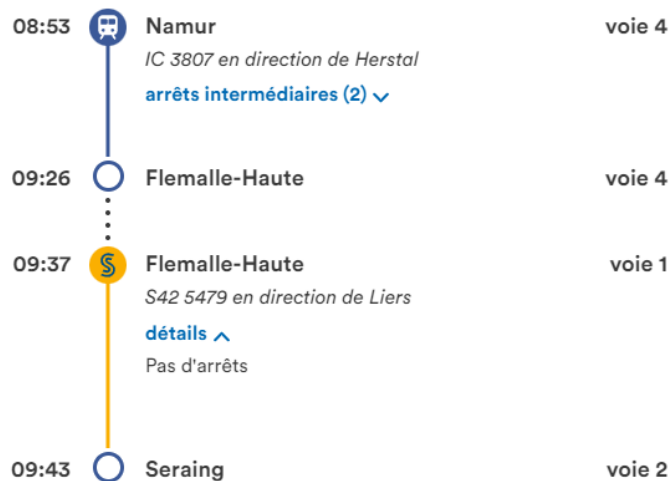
08:53 Namur voie 4
IC 3807 en direction de Herstal
arrêts intermédiaires (2)

09:26 Flemalle-Haute voie 4

09:37 Flemalle-Haute voie 1
S42 5479 en direction de Liers
détails
Pas d'arrêts

09:43 Seraing voie 2